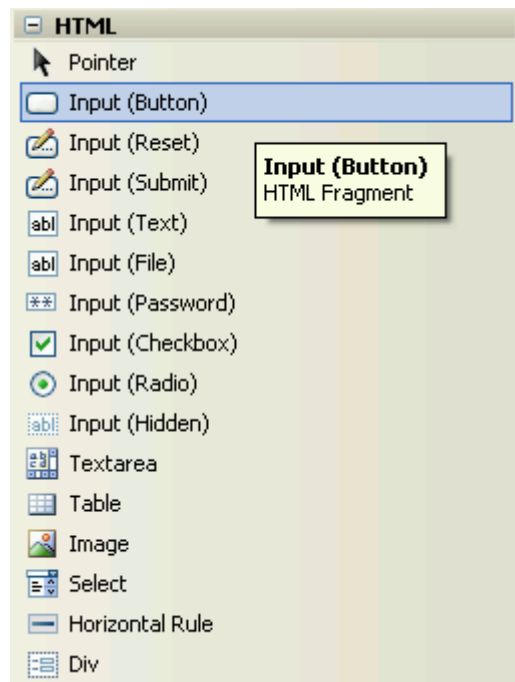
⊟ HTML
Pointer
Input (Button)
Input (Reset)
Input (Submit)
abl Input (Text)
abl Input (File)
** Input (Password)
Input (Checkbox)
Input (Radio)
abl Input (Hidden)
Textarea
Table
Image
Select
Horizontal Rule
Div

Input (Button)
HTML Fragment